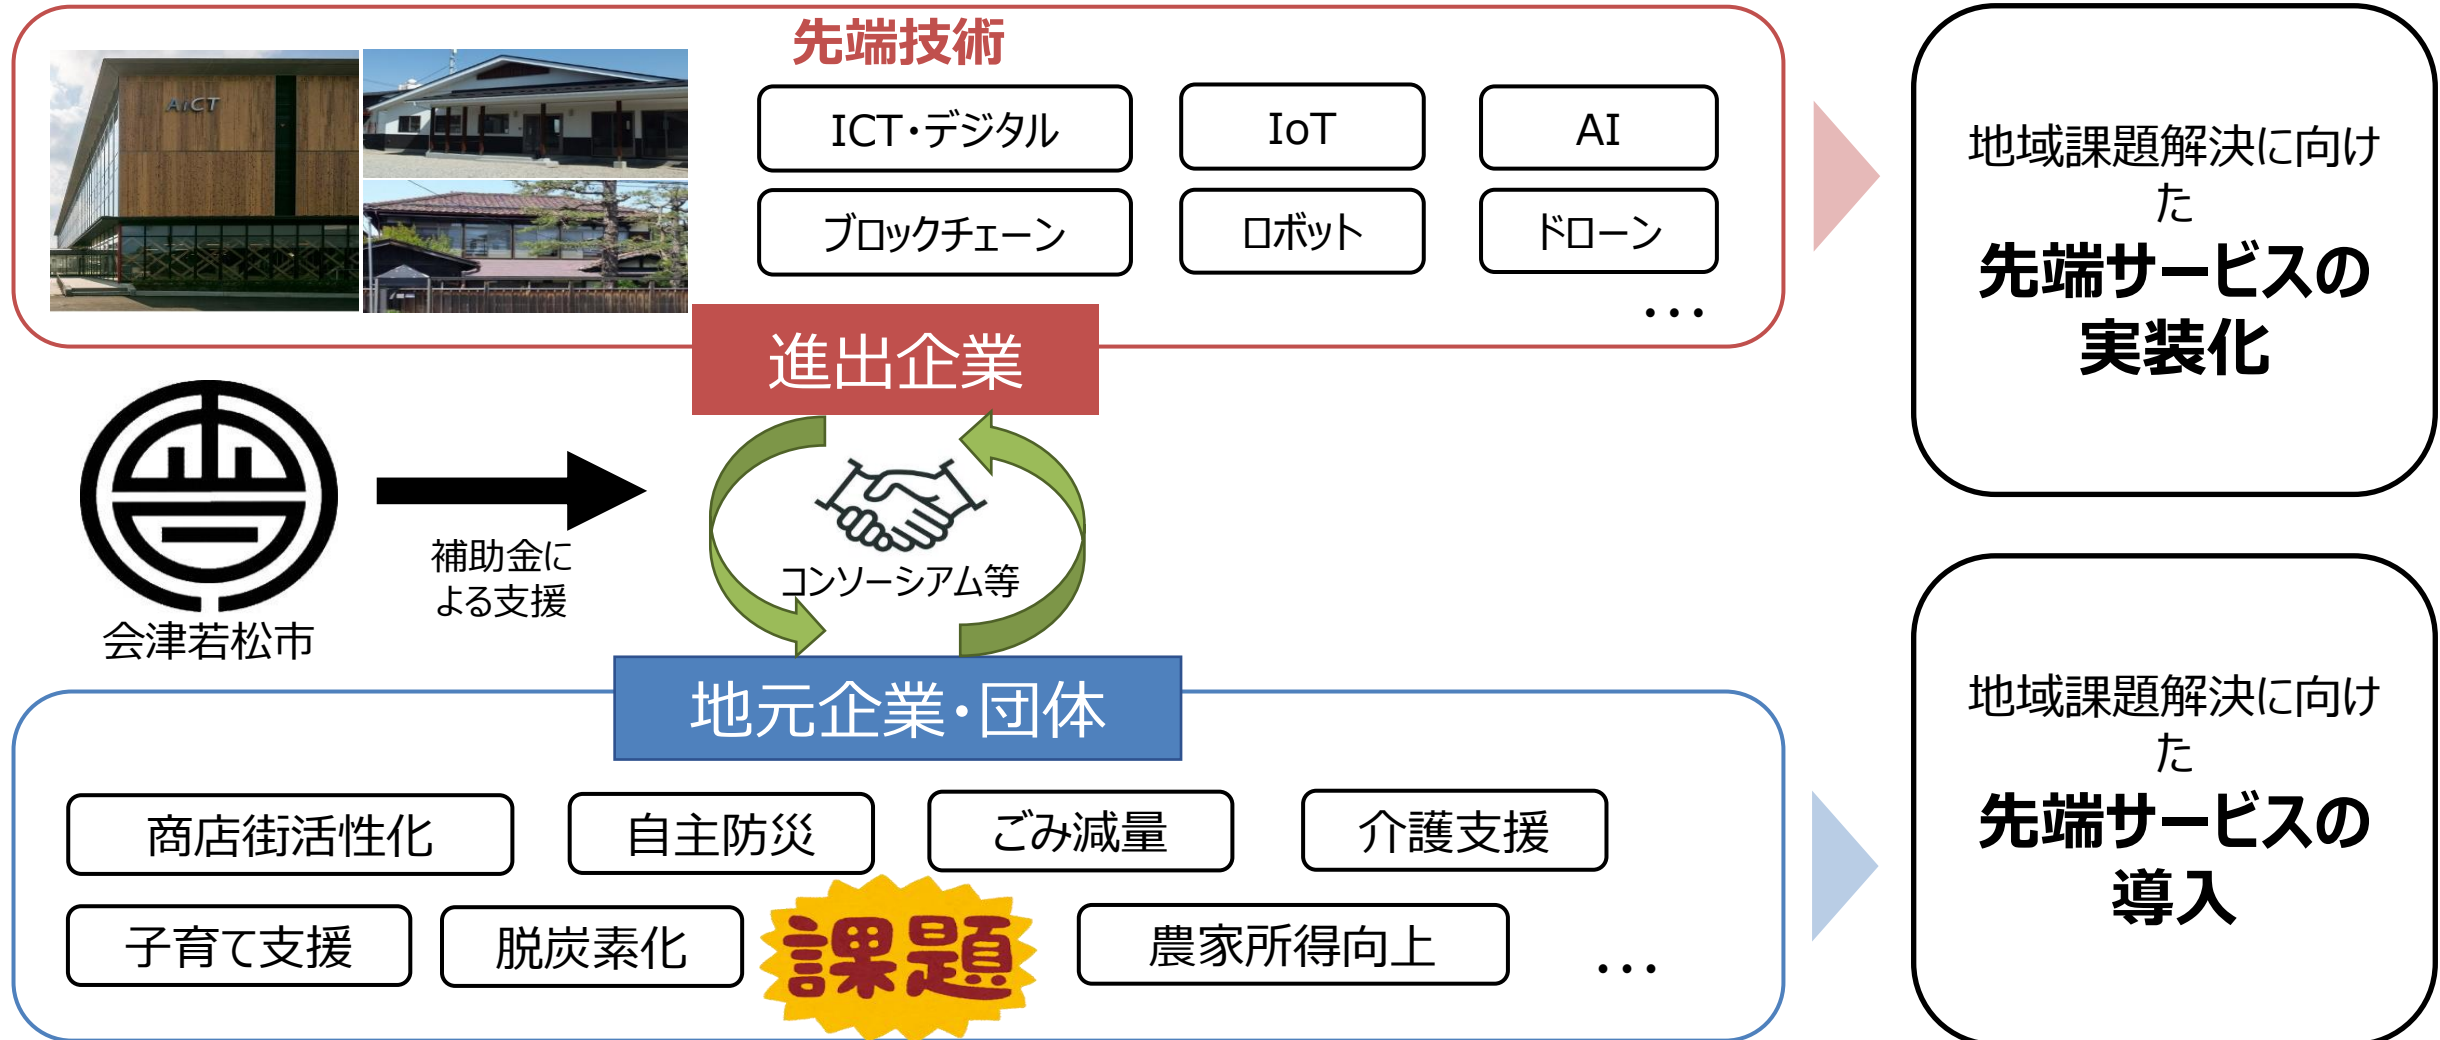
先端技術

ICT･デジタル
IoT
AI
ブロックチェーン
ロボット
ドローン
…

進出企業

AiCT

地域課題解決に向けた
先端サービスの実装化

会津若松市

補助金による支援

コンソーシアム等

地元企業･団体

商店街活性化
自主防災
ごみ減量
介護支援
子育て支援
脱炭素化
課題
農家所得向上
…

地域課題解決に向けた
先端サービスの導入